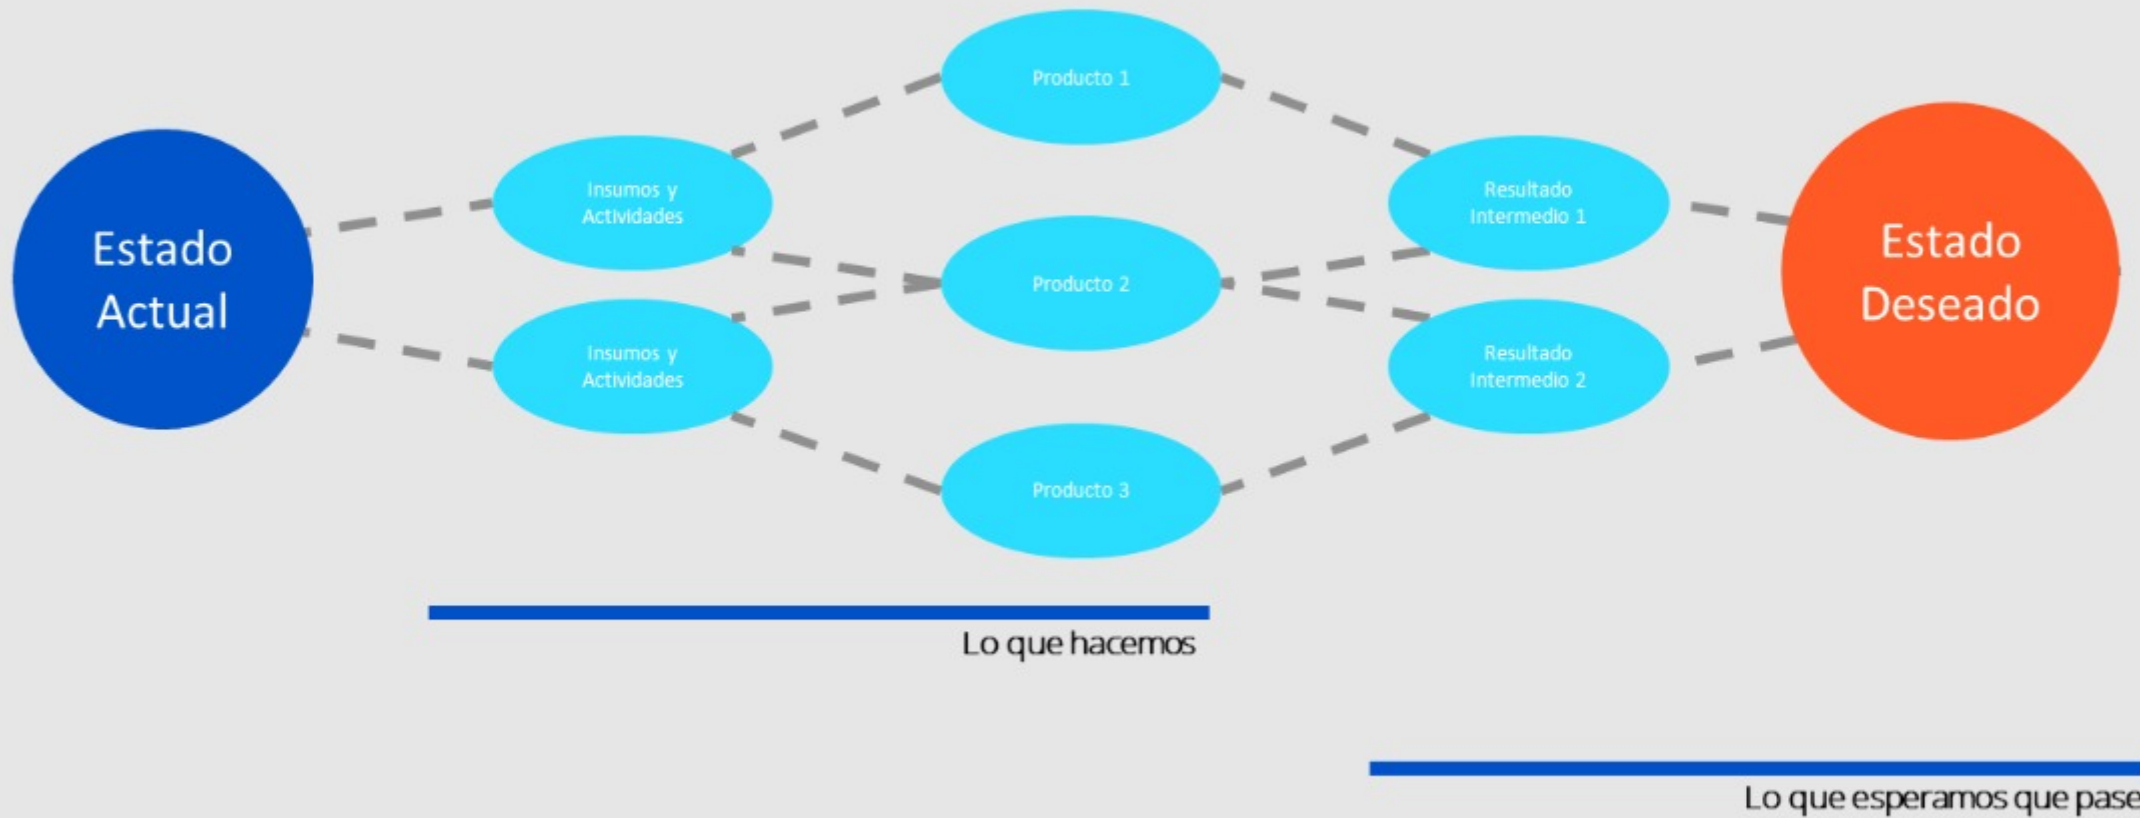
Estado Actual

Insumos y Actividades

Insumos y Actividades

Producto 1

Producto 2

Producto 3

Resultado Intermedio 1

Resultado Intermedio 2

Estado Deseado

Lo que hacemos

Lo que esperamos que pase